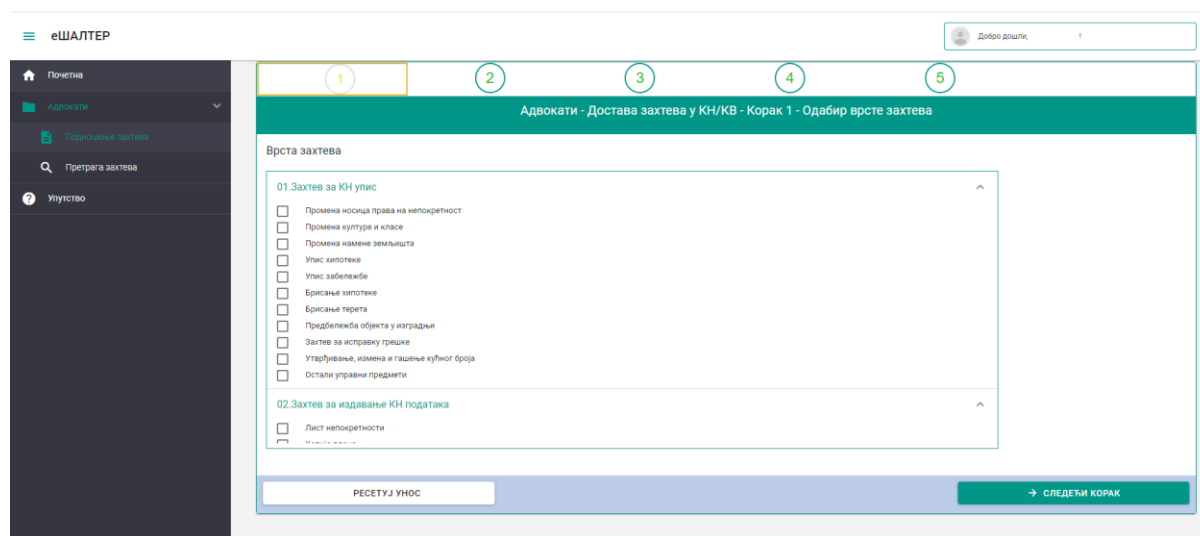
≡ еШАЛТЕР

Добро дошли, !

Почетна
Адвокати
Подношење захтева
Претрага захтева
Упутство

1 2 3 4 5

Адвокати - Достава захтева у КН/КВ - Корак 1 - Одабир врсте захтева

Врста захтева

01.Захтев за КН упис

Промена носица права на непокретност
Промена културе и класе
Промена намене земљишта
Упис хипотеке
Упис забележбе
Брисање хипотеке
Брисање терета
Предбележба објекта у изградњи
Захтев за исправку грешке
Утврђивање, измена и гашење кућног броја
Остали управни предмети

02.Захтев за издавање КН података

Лист непокретности
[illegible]

РЕСЕТУЈ УНОС

→ СЛЕДЕЋИ КОРАК